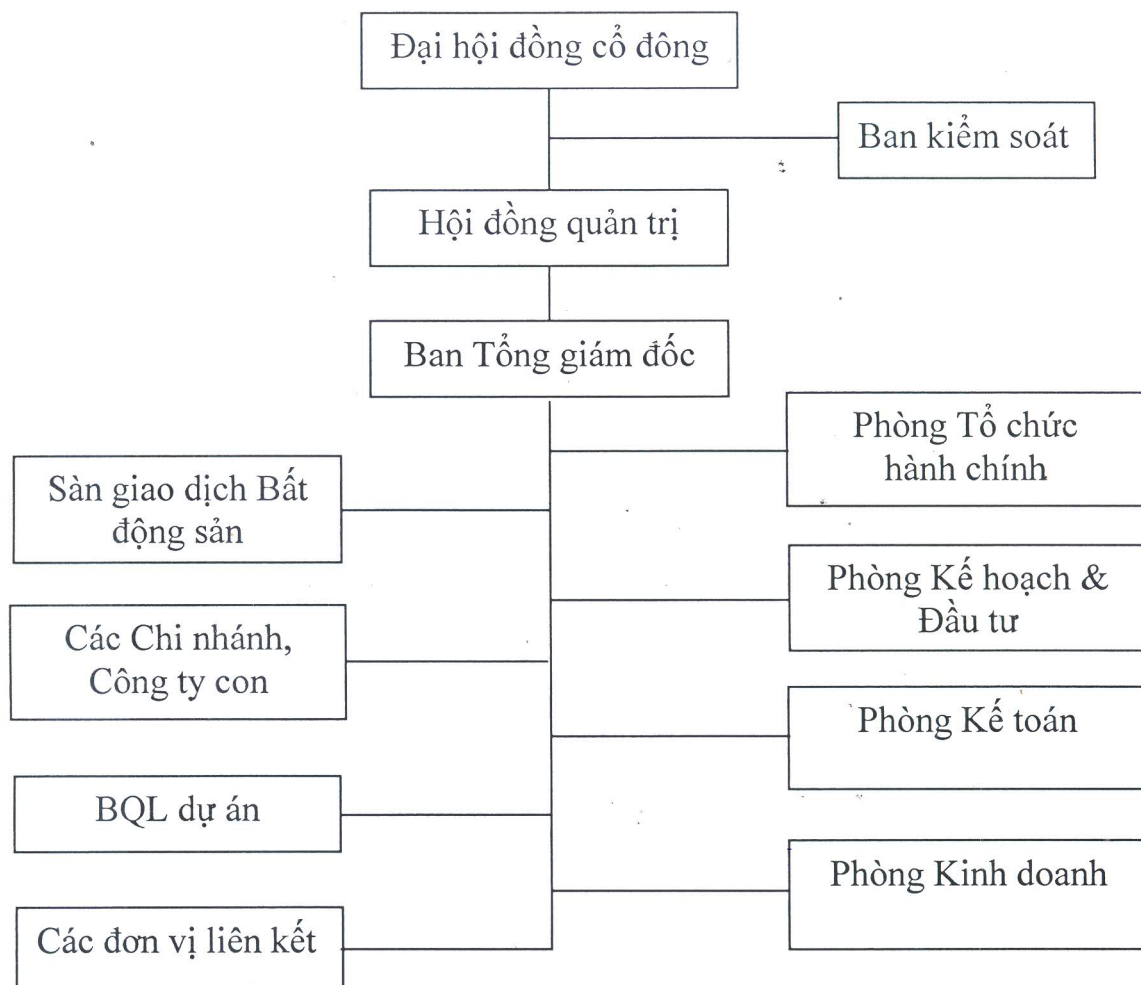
Đại hội đồng cổ đông

Ban kiểm soát

Hội đồng quản trị

Ban Tổng giám đốc

Phòng Tổ chức hành chính

Sàn giao dịch Bất động sản

Phòng Kế hoạch & Đầu tư

Các Chi nhánh, Công ty con

Phòng Kế toán

BQL dự án

Phòng Kinh doanh

Các đơn vị liên kết